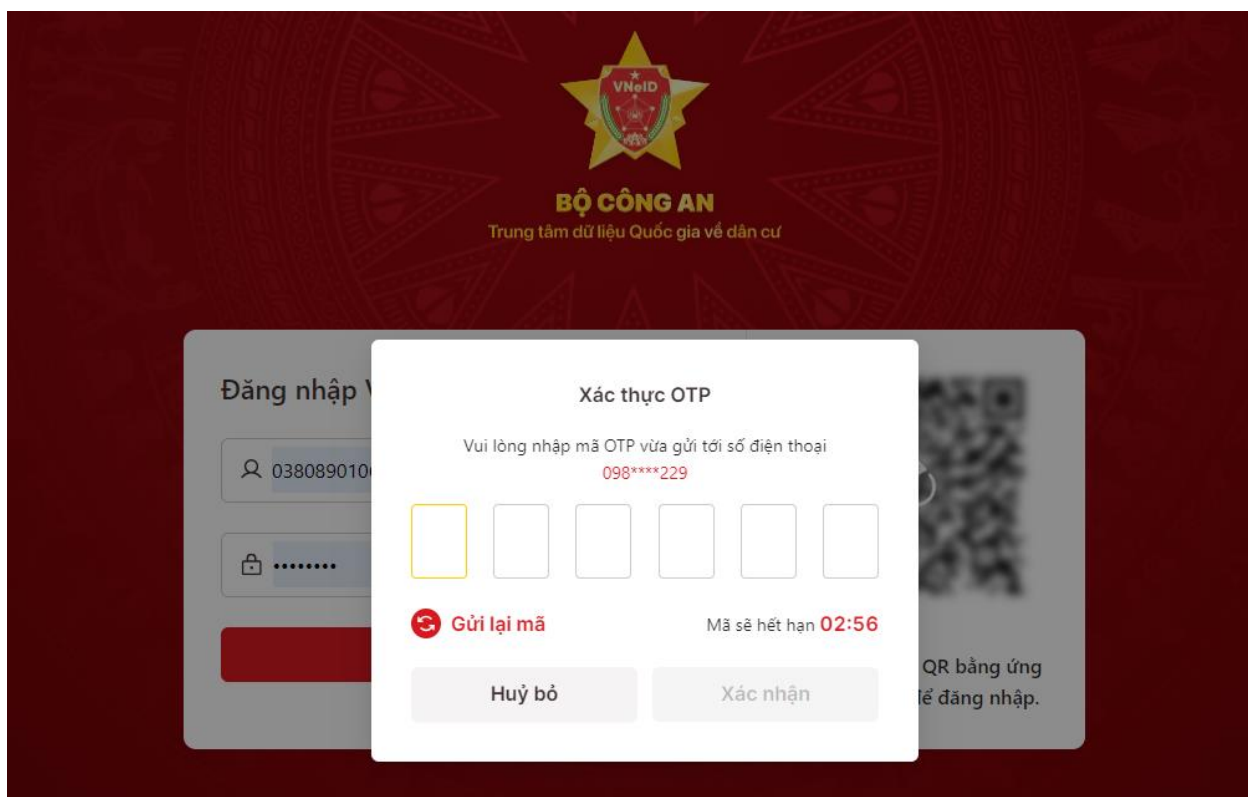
VNeID

BỘ CÔNG AN
Trung tâm dữ liệu Quốc gia về dân cư

Đăng nhập V

038089010

••••••••

Xác thực OTP

Vui lòng nhập mã OTP vừa gửi tới số điện thoại
098****229

Gửi lại mã

Mã sẽ hết hạn 02:56

Huỷ bỏ

Xác nhận

QR bằng ứng
ể đăng nhập.